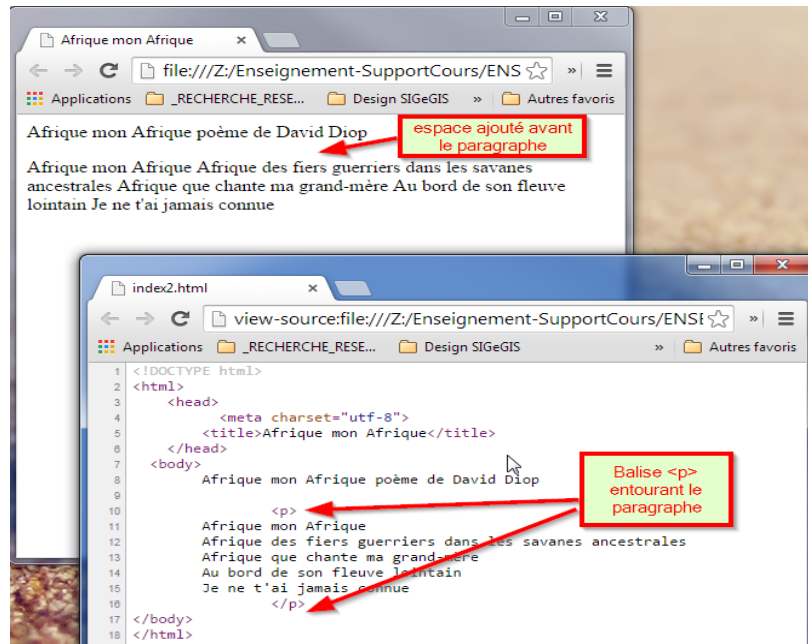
Afrique mon Afrique ×

file:///Z:/Enseignement-SupportCours/ENS

Applications _RECHERCHE_RESE... Design SIGeGIS » Autres favoris

Afrique mon Afrique poème de David Diop

espace ajouté avant le paragraphe

Afrique mon Afrique Afrique des fiers guerriers dans les savanes ancestrales Afrique que chante ma grand-mère Au bord de son fleuve lointain Je ne t'ai jamais connue

index2.html ×

view-source:file:///Z:/Enseignement-SupportCours/ENSE

Applications _RECHERCHE_RESE... Design SIGeGIS » Autres favoris

1 <!DOCTYPE html>
2 <html>
3 <head>
4 <meta charset="utf-8">
5 <title>Afrique mon Afrique</title>
6 </head>
7 <body>
8 Afrique mon Afrique poème de David Diop
9
10 <p>
11 Afrique mon Afrique
12 Afrique des fiers guerriers dans les savanes ancestrales
13 Afrique que chante ma grand-mère
14 Au bord de son fleuve lointain
15 Je ne t'ai jamais connue
16 </p>
17 </body>
18 </html>

Balise <p> entourant le paragraphe